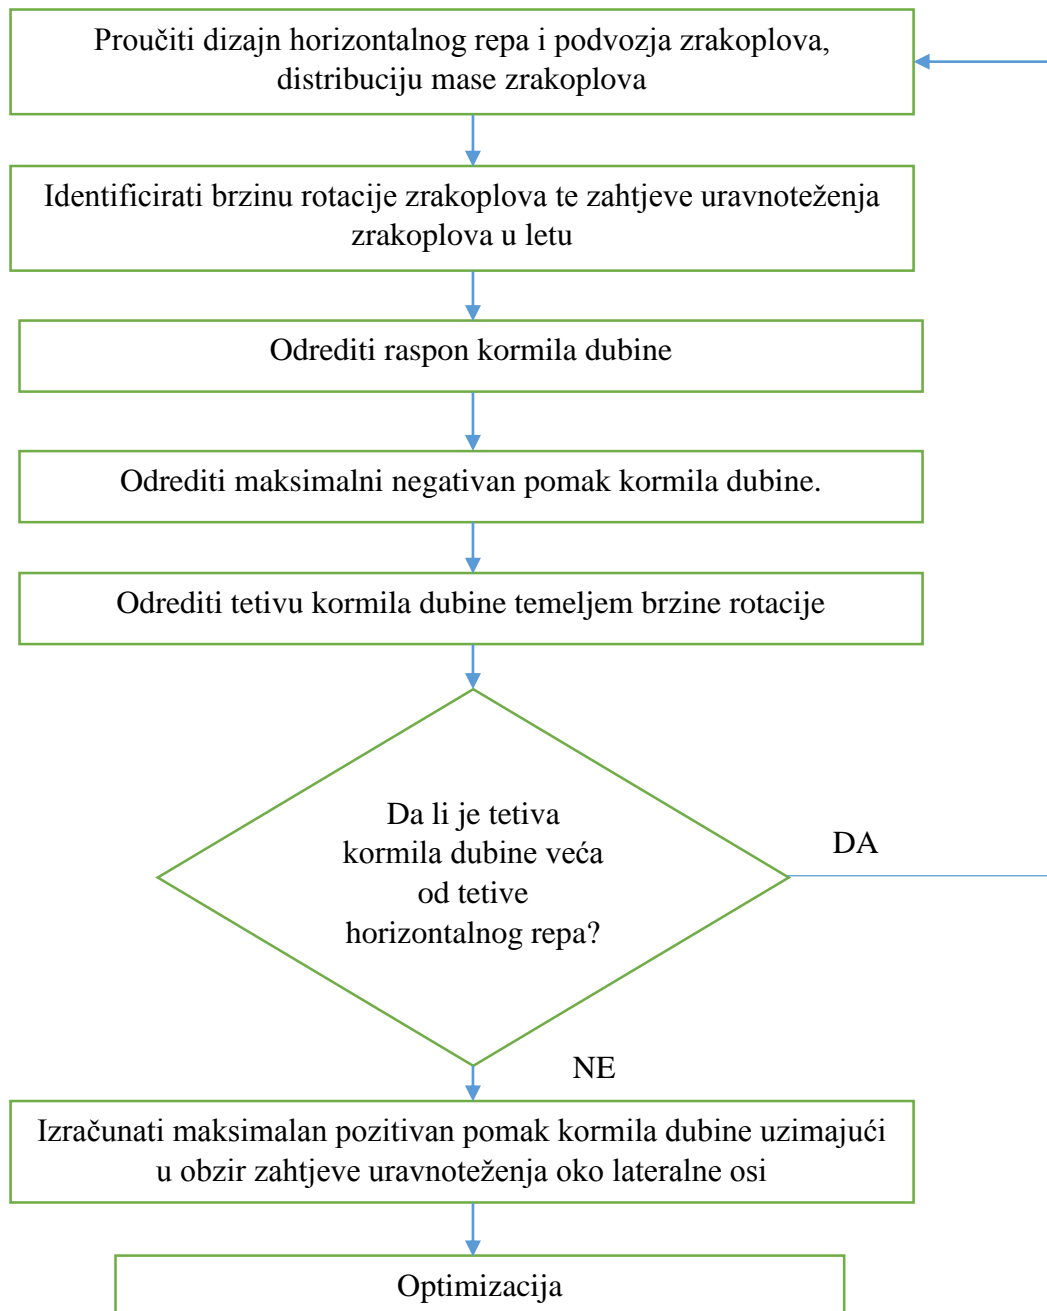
Proučiti dizajn horizontalnog repa i podvozja zrakoplova, distribuciju mase zrakoplova

Identificirati brzinu rotacije zrakoplova te zahtjeve uravnoteženja zrakoplova u letu

Odrediti raspon kormila dubine

Odrediti maksimalni negativan pomak kormila dubine.

Odrediti tetivu kormila dubine temeljem brzine rotacije

Da li je tetiva kormila dubine veća od tetive horizontalnog repa?

DA

NE

Izračunati maksimalan pozitivan pomak kormila dubine uzimajući u obzir zahtjeve uravnoteženja oko lateralne osi

Optimizacija